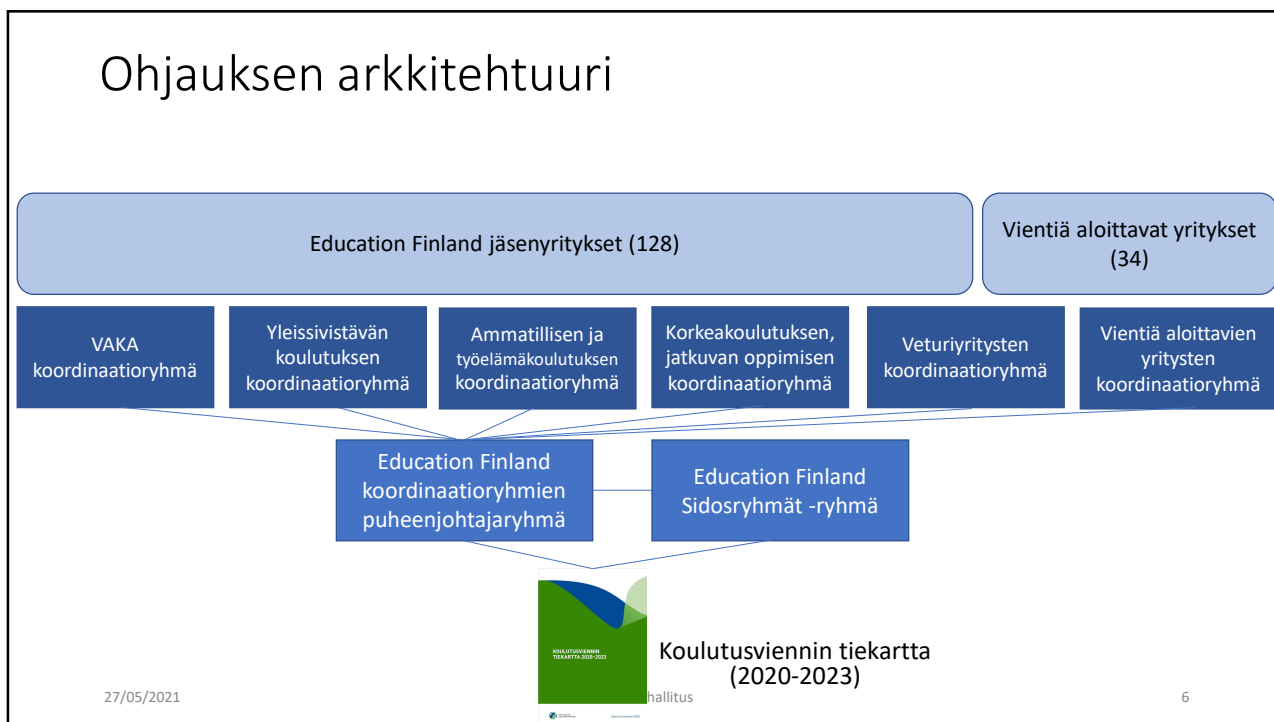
Ohjauksen arkkitehtuuri

Education Finland jäsenyritykset (128)

Vientiä aloittavat yritykset (34)

VAKA koordinaatioryhmä

Yleissivistävän koulutuksen koordinaatioryhmä

Ammatillisen ja työelämäkoulutuksen koordinaatioryhmä

Korkeakoulutuksen, jatkuvan oppimisen koordinaatioryhmä

Veturiyritysten koordinaatioryhmä

Vientiä aloittavien yritysten koordinaatioryhmä

Education Finland koordinaatioryhmien puheenjohtajaryhmä

Education Finland Sidosryhmät -ryhmä

KOULUTUSVIENNIN TIEKARTTA 2020–2023

Koulutusviennin tiekartta (2020-2023)

27/05/2021

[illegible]hallitus

6